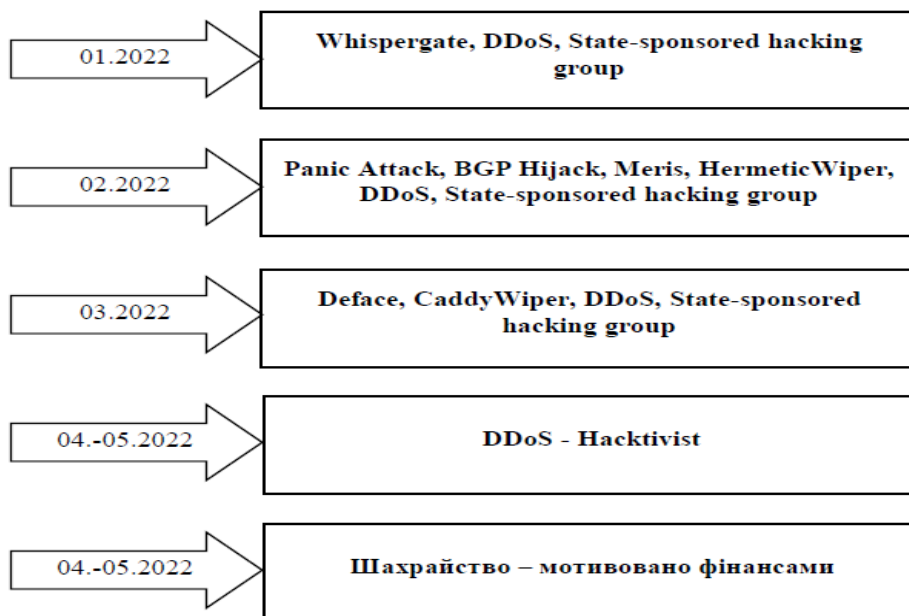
01.2022

Whispergate, DDoS, State-sponsored hacking group

02.2022

Panic Attack, BGP Hijack, Meris, HermeticWiper, DDoS, State-sponsored hacking group

03.2022

Deface, CaddyWiper, DDoS, State-sponsored hacking group

04.-05.2022

DDoS - Hacktivist

04.-05.2022

Шахрайство – мотивовано фінансами